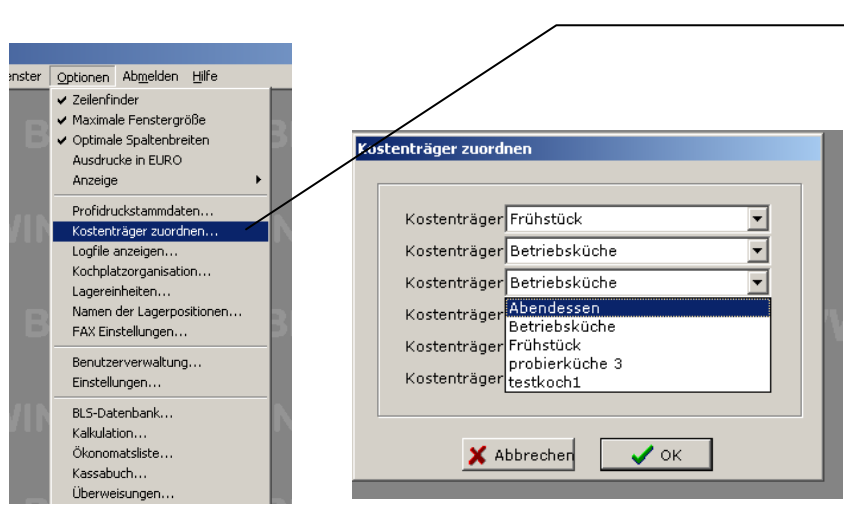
enster Optionen Abmelden Hilfe

✔ Zeilenfinder
✔ Maximale Fenstergröße
✔ Optimale Spaltenbreiten
Ausdrucke in EURO
Anzeige

Profidruckstammdaten...
Kostenträger zuordnen...
Logfile anzeigen...
Kochplatzorganisation...
Lagereinheiten...
Namen der Lagerpositionen...
FAX Einstellungen...

Benutzerverwaltung...
Einstellungen...

BLS-Datenbank...
Kalkulation...
Ökonomatsliste...
Kassabuch...
Überweisungen...

Kostenträger zuordnen

Kostenträger Frühstück
Kostenträger Betriebsküche
Kostenträger Betriebsküche
Kostenträger
Kostenträger
Kostenträger

Abendessen
Betriebsküche
Frühstück
probierküche 3
testkoch1

Abbrechen
OK